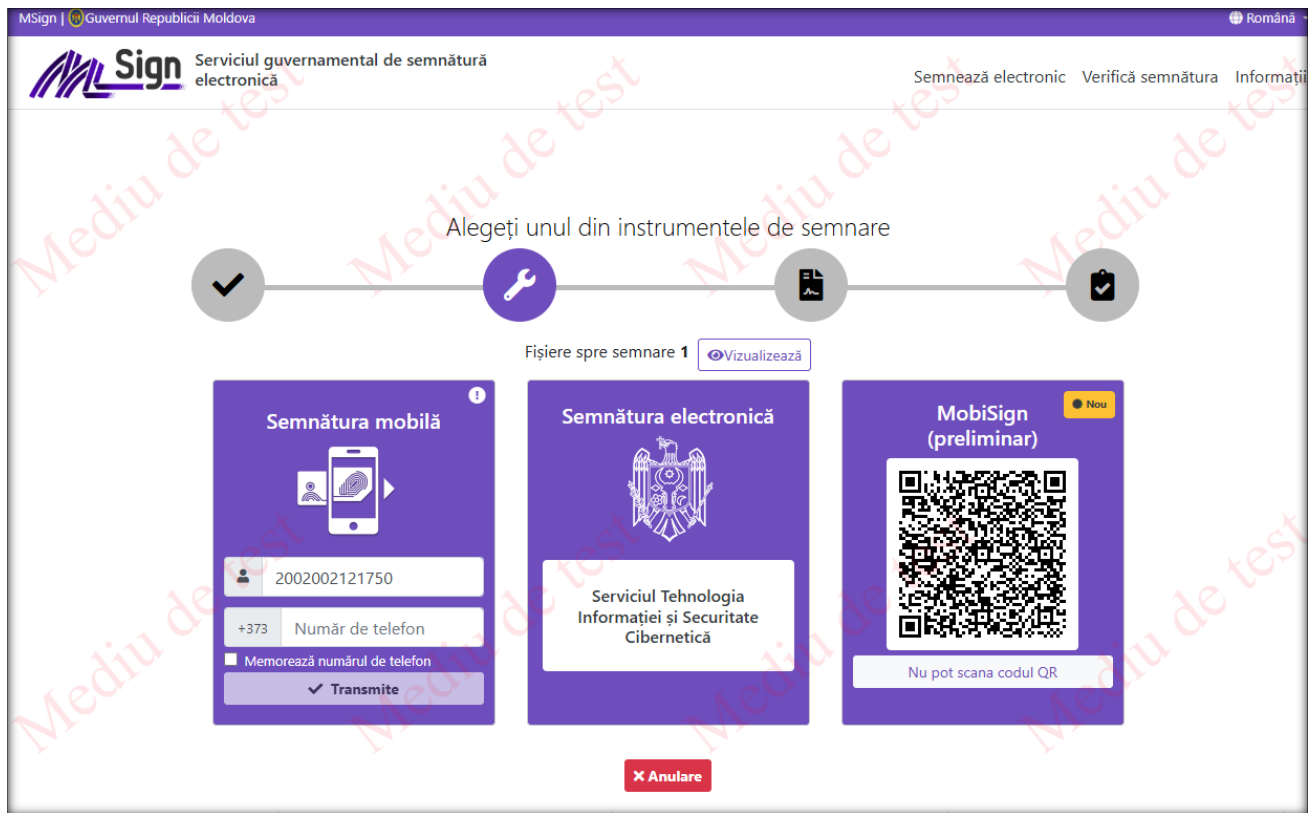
MSign | Guvernul Republicii Moldova

Română

MSign Serviciul guvernamental de semnătură electronică

Semnează electronic Verifică semnătura Informații

Mediu de test Mediu de test Mediu de test Mediu de test

Alegeți unul din instrumentele de semnare

Fișiere spre semnare 1 Vizualizează

Semnătura mobilă

2002002121750

+373 Număr de telefon

Memorează numărul de telefon

Transmite

Semnătura electronică

Serviciul Tehnologia Informației și Securitate Cibernetică

MobiSign (preliminar)

Nou

Nu pot scana codul QR

Anulare

Mediu de test Mediu de test Mediu de test Mediu de test